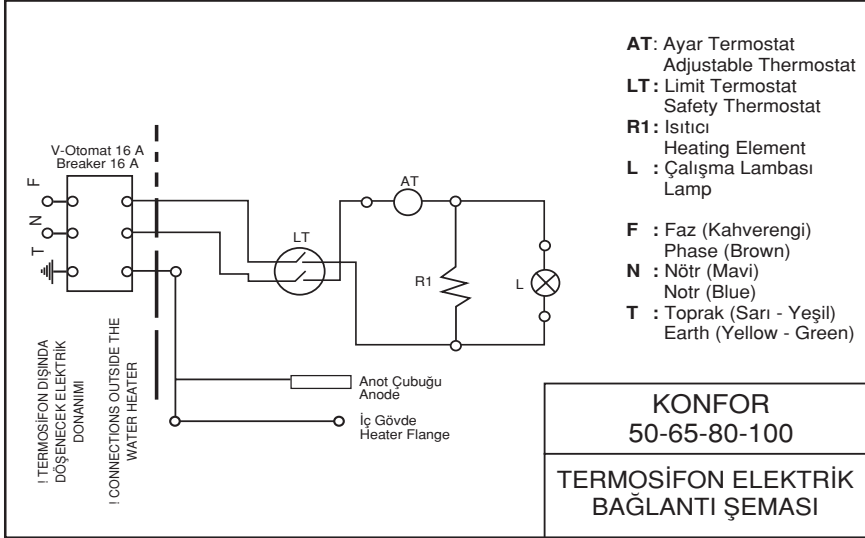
V-Otomat 16 A
Breaker 16 A

F
N
T

AT

LT

R1

L

! TERMOSİFON DIŞINDA DÖŞENECEK ELEKTRİK DONANIMI

! CONNECTIONS OUTSIDE THE WATER HEATER

Anot Çubuğu
Anode

İç Gövde
Heater Flange

AT: Ayar Termostat
Adjustable Thermostat
LT: Limit Termostat
Safety Thermostat
R1: Isıtıcı
Heating Element
L : Çalışma Lambası
Lamp

F : Faz (Kahverengi)
Phase (Brown)
N : Nötr (Mavi)
Notr (Blue)
T : Toprak (Sarı - Yeşil)
Earth (Yellow - Green)

KONFOR
50-65-80-100

TERMOSİFON ELEKTRİK
BAĞLANTI ŞEMASI